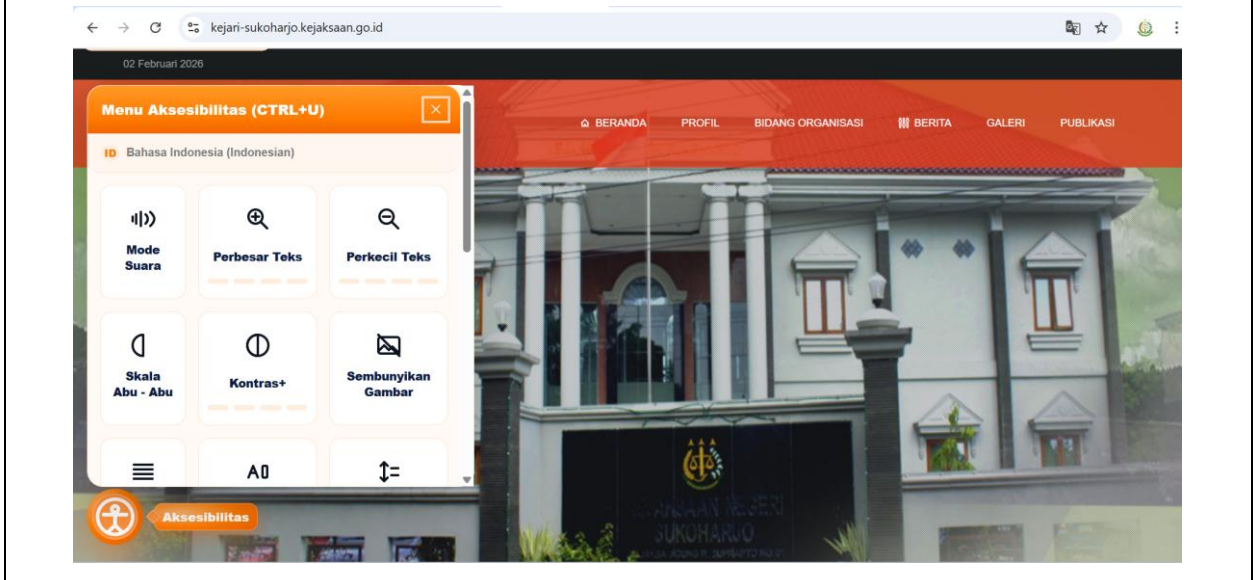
kejari-sukoharjo.kejaksaan.go.id

02 Februari 2026

Menu Aksesibilitas (CTRL+U)

ID Bahasa Indonesia (Indonesian)

BERANDA PROFIL BIDANG ORGANISASI BERITA GALERI PUBLIKASI

Mode Suara

Perbesar Teks

Perkecil Teks

Skala Abu - Abu

Kontras+

Sembunyikan Gambar

A

Aksesibilitas

KEJAKSAAN NEGERI SUKOHARJO